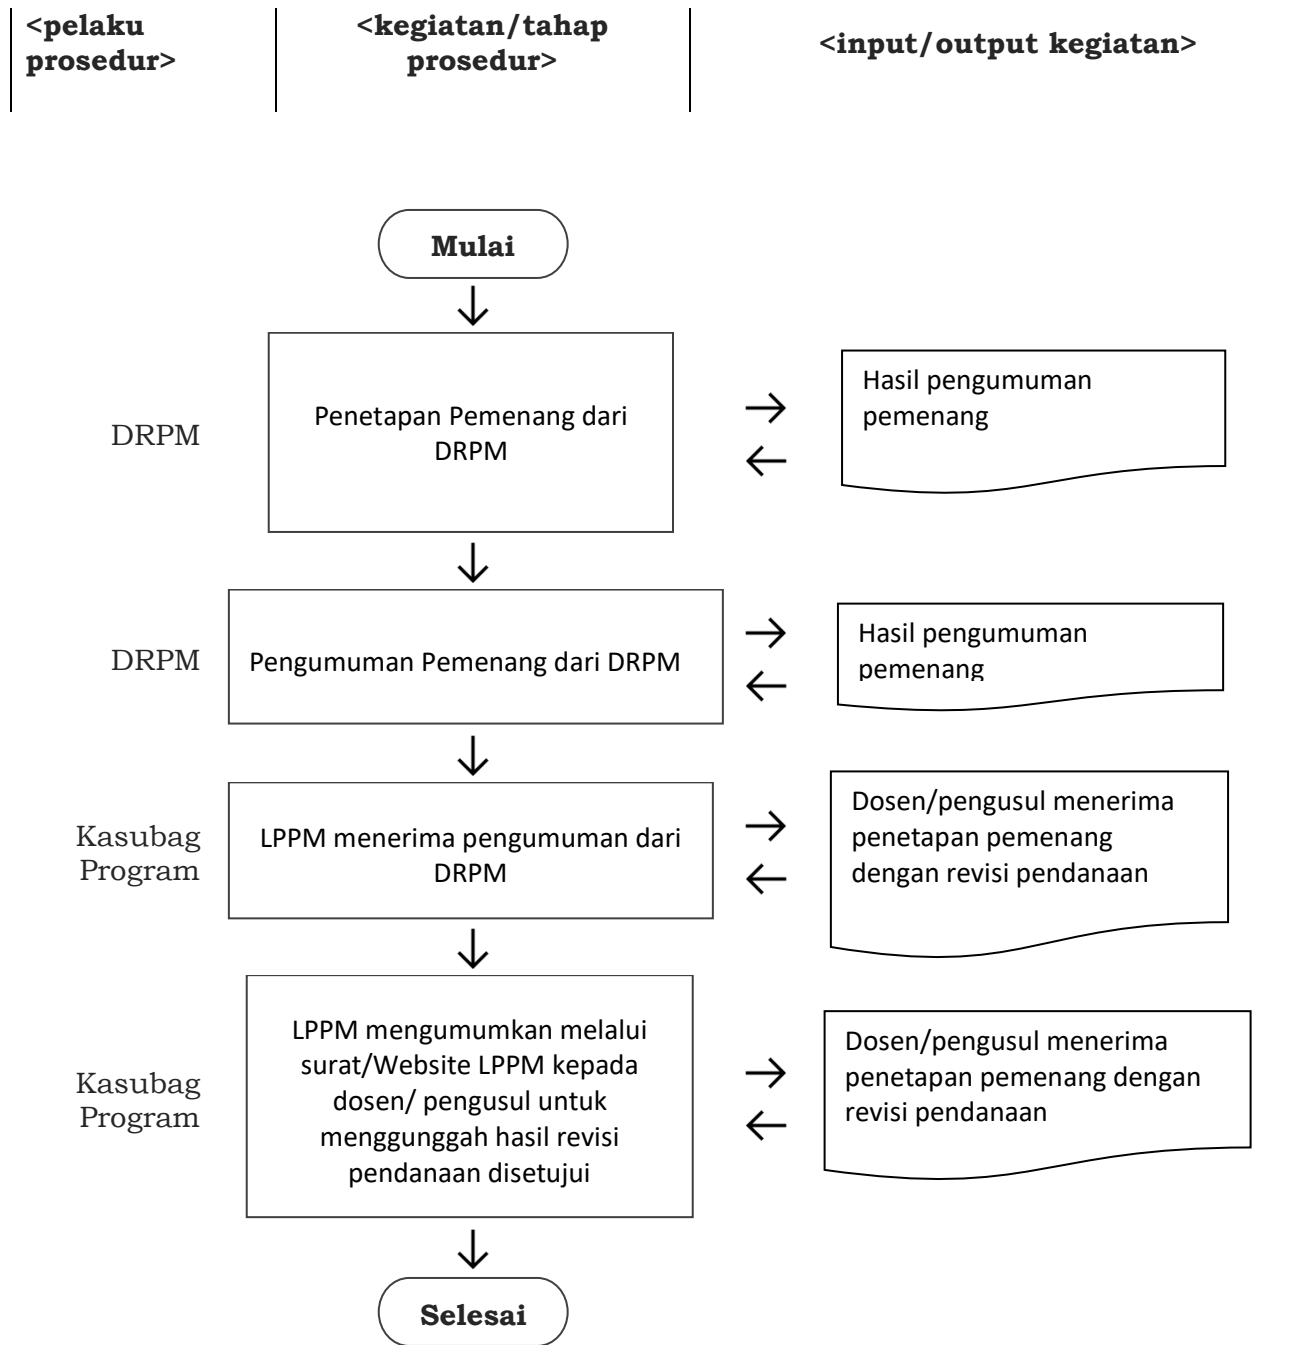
| <pelaku prosedur> | <kegiatan/tahap prosedur> | <input/output kegiatan> |
|---|---|---|

Mulai

DRPM

Penetapan Pemenang dari DRPM

Hasil pengumuman pemenang

DRPM

Pengumuman Pemenang dari DRPM

Hasil pengumuman pemenang

Kasubag Program

LPPM menerima pengumuman dari DRPM

Dosen/pengusul menerima penetapan pemenang dengan revisi pendanaan

Kasubag Program

LPPM mengumumkan melalui surat/Website LPPM kepada dosen/ pengusul untuk menggunggah hasil revisi pendanaan disetujui

Dosen/pengusul menerima penetapan pemenang dengan revisi pendanaan

Selesai